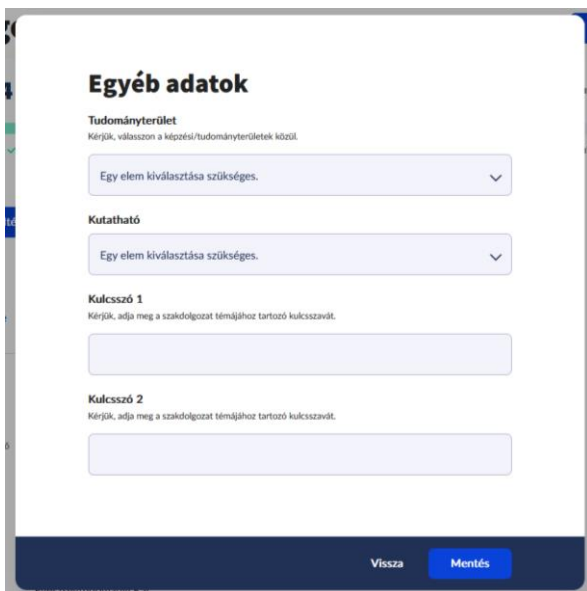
Egyéb adatok

Tudományterület
Kérjük, válasszon a képzési/tudományterületek közül.

Egy elem kiválasztása szükséges.

Kutatható

Egy elem kiválasztása szükséges.

Kulcsszó 1
Kérjük, adja meg a szakdolgozat témájához tartozó kulcsszavát.

Kulcsszó 2
Kérjük, adja meg a szakdolgozat témájához tartozó kulcsszavát.

Vissza Mentés